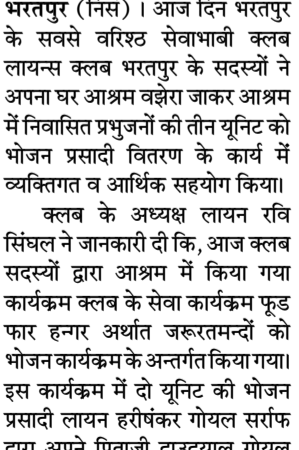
भरतपुर (निस)। आज दिन भरतपुर के सबसे वरिश्ठ सेवाभावी क्लब लायन्स क्लब भरतपुर के सदस्यों ने अपना घर आश्रम वझेरा जाकर आश्रम में निवासित प्रभुजनों की तीन यूनिट को भोजन प्रसादी वितरण के कार्य में व्यक्तिगत व आर्थिक सहयोग किया।

क्लब के अध्यक्ष लायन रवि सिंघल ने जानकारी दी कि, आज क्लब सदस्यों द्वारा आश्रम में किया गया कार्यक्रम क्लब के सेवा कार्यक्रम फूड फार हन्गर अर्थात जरूरतमन्दों को भोजन कार्यक्रम के अन्तर्गत किया गया। इस कार्यक्रम में दो यूनिट की भोजन प्रसादी लायन हरीशंकर गोयल सर्राफ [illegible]